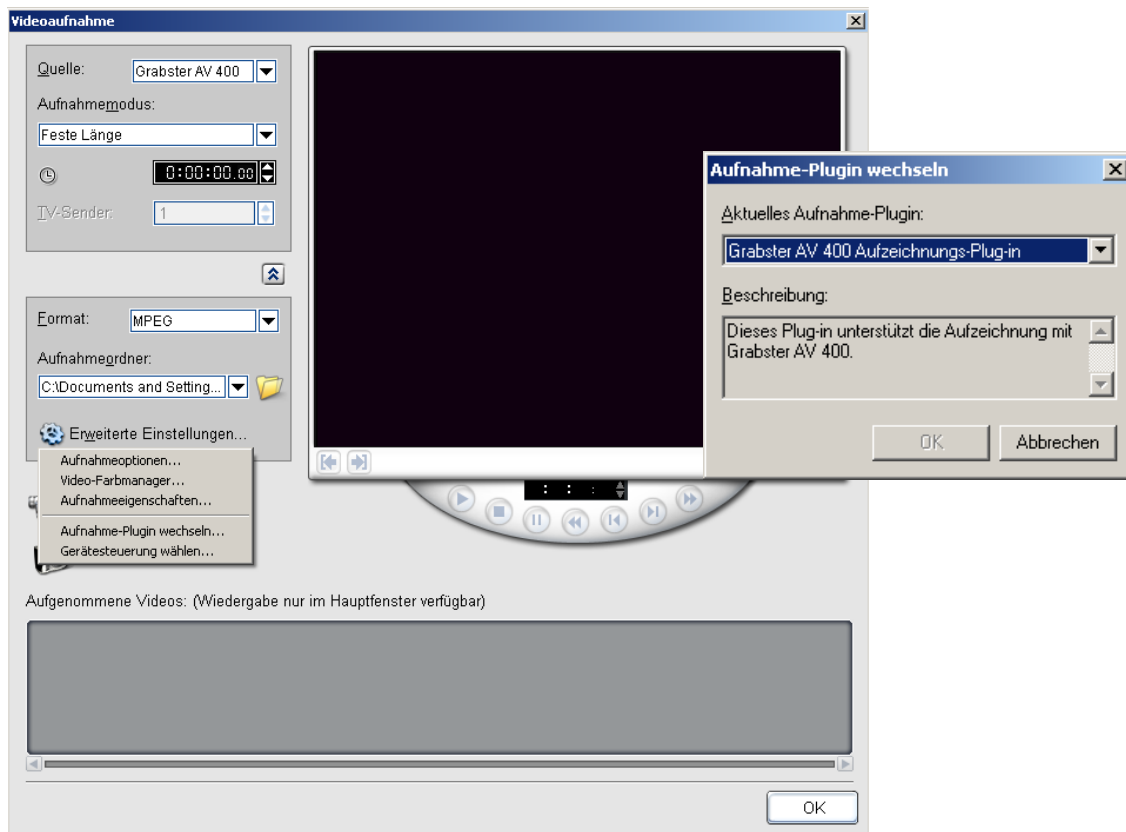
Videoaufnahme

Quelle: Grabster AV 400

Aufnahmemodus:

Feste Länge

0:00:00.00

TV-Sender: 1

Format: MPEG

Aufnahmeordner:

C:\Documents and Setting...

Erweiterte Einstellungen...

Aufnahmeoptionen...

Video-Farbmanager...

Aufnahmeeigenschaften...

Aufnahme-Plugin wechseln...

Gerätesteuerung wählen...

Aufgenommene Videos: (Wiedergabe nur im Hauptfenster verfügbar)

OK

Aufnahme-Plugin wechseln

Aktuelles Aufnahme-Plugin:

Grabster AV 400 Aufzeichnungs-Plug-in

Beschreibung:

Dieses Plug-in unterstützt die Aufzeichnung mit Grabster AV 400.

OK

Abbrechen